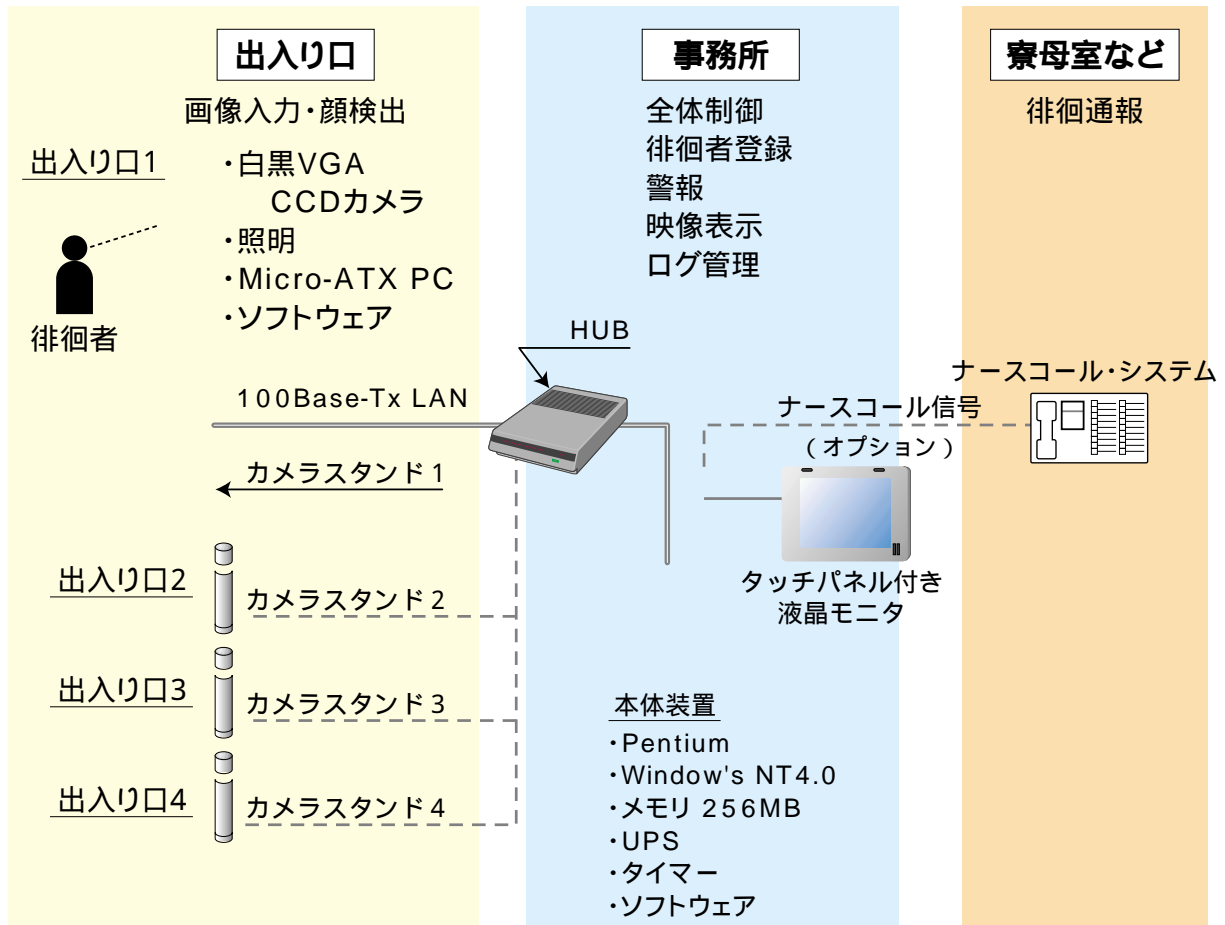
出入り口

画像入力・顔検出

出入り口1

・白黒VGA
CCDカメラ
・照明
・Micro-ATX PC
・ソフトウェア

徘徊者

事務所

全体制御
徘徊者登録
警報
映像表示
ログ管理

寮母室など

徘徊通報

HUB

100Base-Tx LAN

ナースコール・システム

ナースコール信号
（オプション）

カメラスタンド1

出入り口2

カメラスタンド2

タッチパネル付き
液晶モニタ

出入り口3

カメラスタンド3

出入り口4

カメラスタンド4

本体装置

・Pentium
・Window's NT4.0
・メモリ 256MB
・UPS
・タイマー
・ソフトウェア